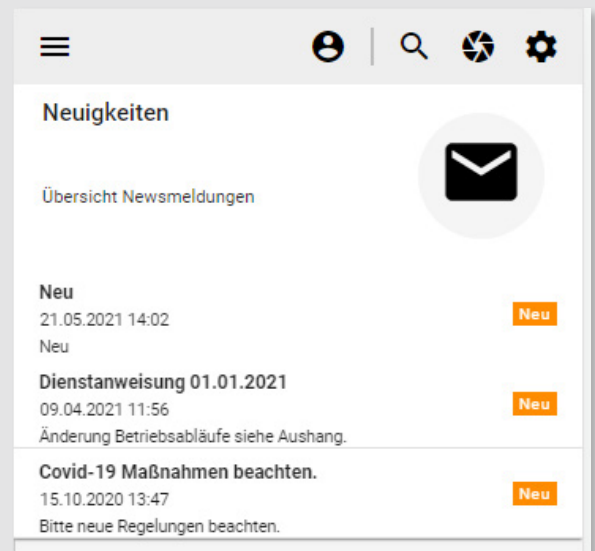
Neuigkeiten

Übersicht Newsmeldungen

Neu
21.05.2021 14:02
Neu
Neu

Dienstanweisung 01.01.2021
09.04.2021 11:56
Änderung Betriebsabläufe siehe Aushang.
Neu

Covid-19 Maßnahmen beachten.
15.10.2020 13:47
Bitte neue Regelungen beachten.
Neu